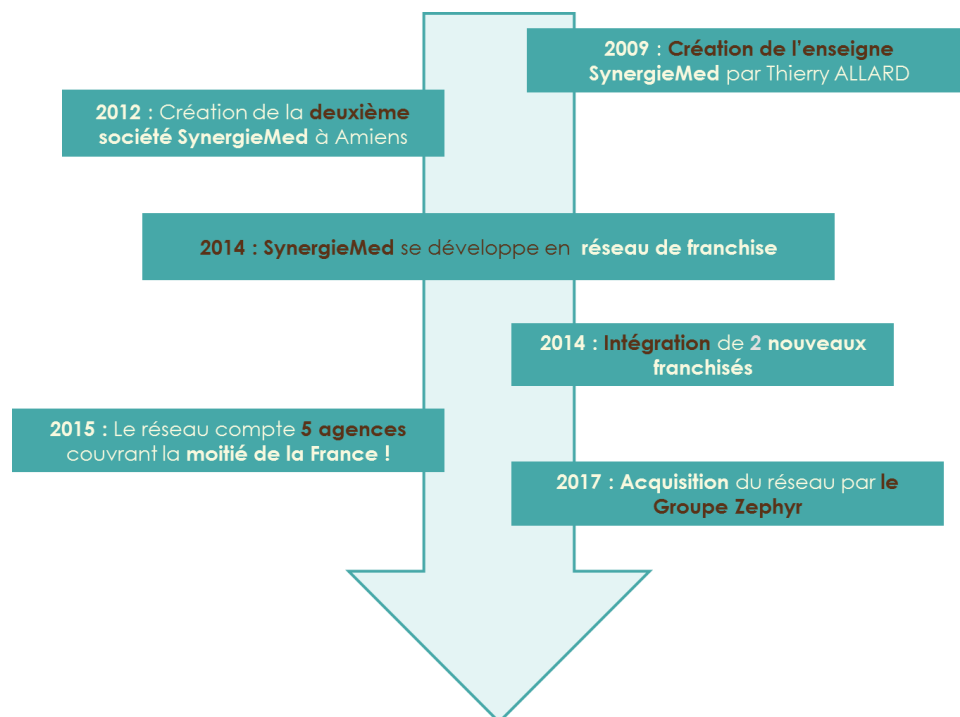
2009 : Création de l'enseigne SynergieMed par Thierry ALLARD

2012 : Création de la deuxième société SynergieMed à Amiens

2014 : SynergieMed se développe en réseau de franchise

2014 : Intégration de 2 nouveaux franchisés

2015 : Le réseau compte 5 agences couvrant la moitié de la France !

2017 : Acquisition du réseau par le Groupe Zephyr